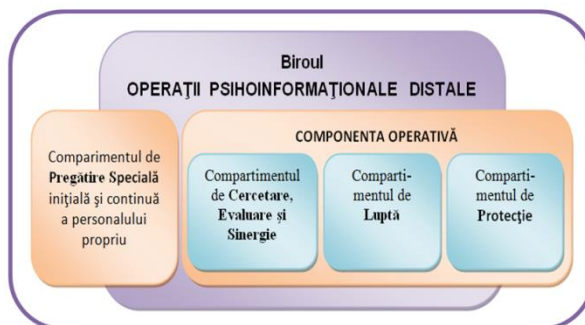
Biroul
OPERAŢII PSIHOINFORMAŢIONALE DISTALE

COMPONENTA OPERATIVĂ

Comparimentul de Pregătire Specială iniţială şi continuă a personalului propriu

Compartimentul de Cercetare, Evaluare şi Sinergie

Compartimentul de Luptă

Compartimentul de Protecţie